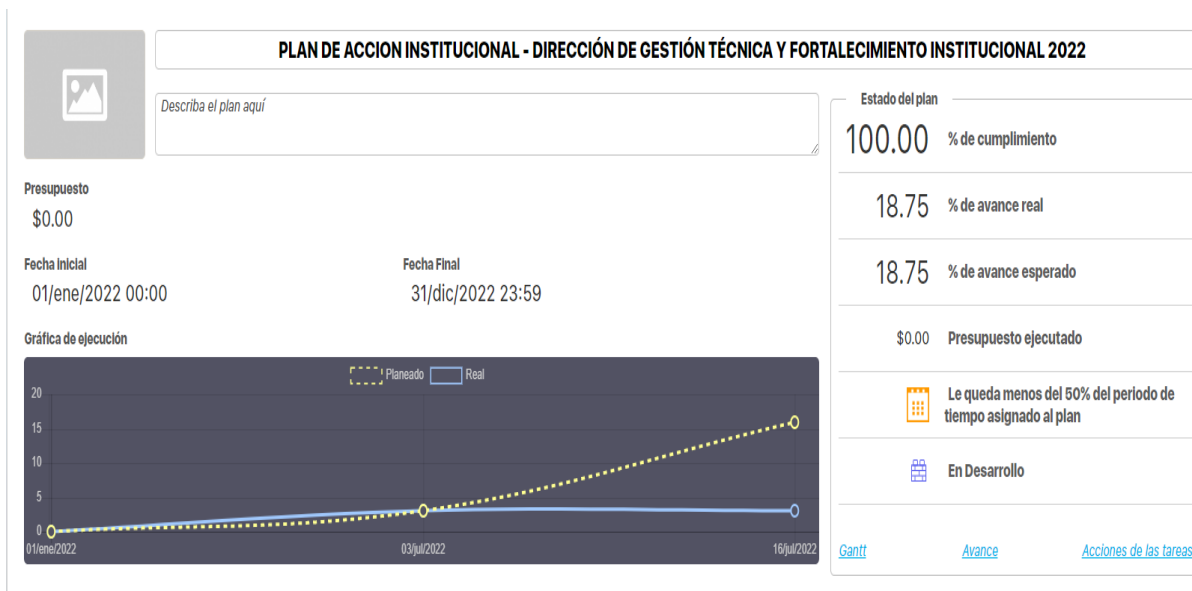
PLAN DE ACCION INSTITUCIONAL - DIRECCIÓN DE GESTIÓN TÉCNICA Y FORTALECIMIENTO INSTITUCIONAL 2022

Describa el plan aquí

Presupuesto
$0.00

Fecha Inicial
01/ene/2022 00:00

Fecha Final
31/dic/2022 23:59

Gráfica de ejecución

Planeado Real

20
15
10
5
0
01/ene/2022
03/jul/2022
16/jul/2022

Estado del plan
100.00 % de cumplimiento
18.75 % de avance real
18.75 % de avance esperado
$0.00 Presupuesto ejecutado
Le queda menos del 50% del periodo de tiempo asignado al plan
En Desarrollo

Gantt
Avance
Acciones de las tareas